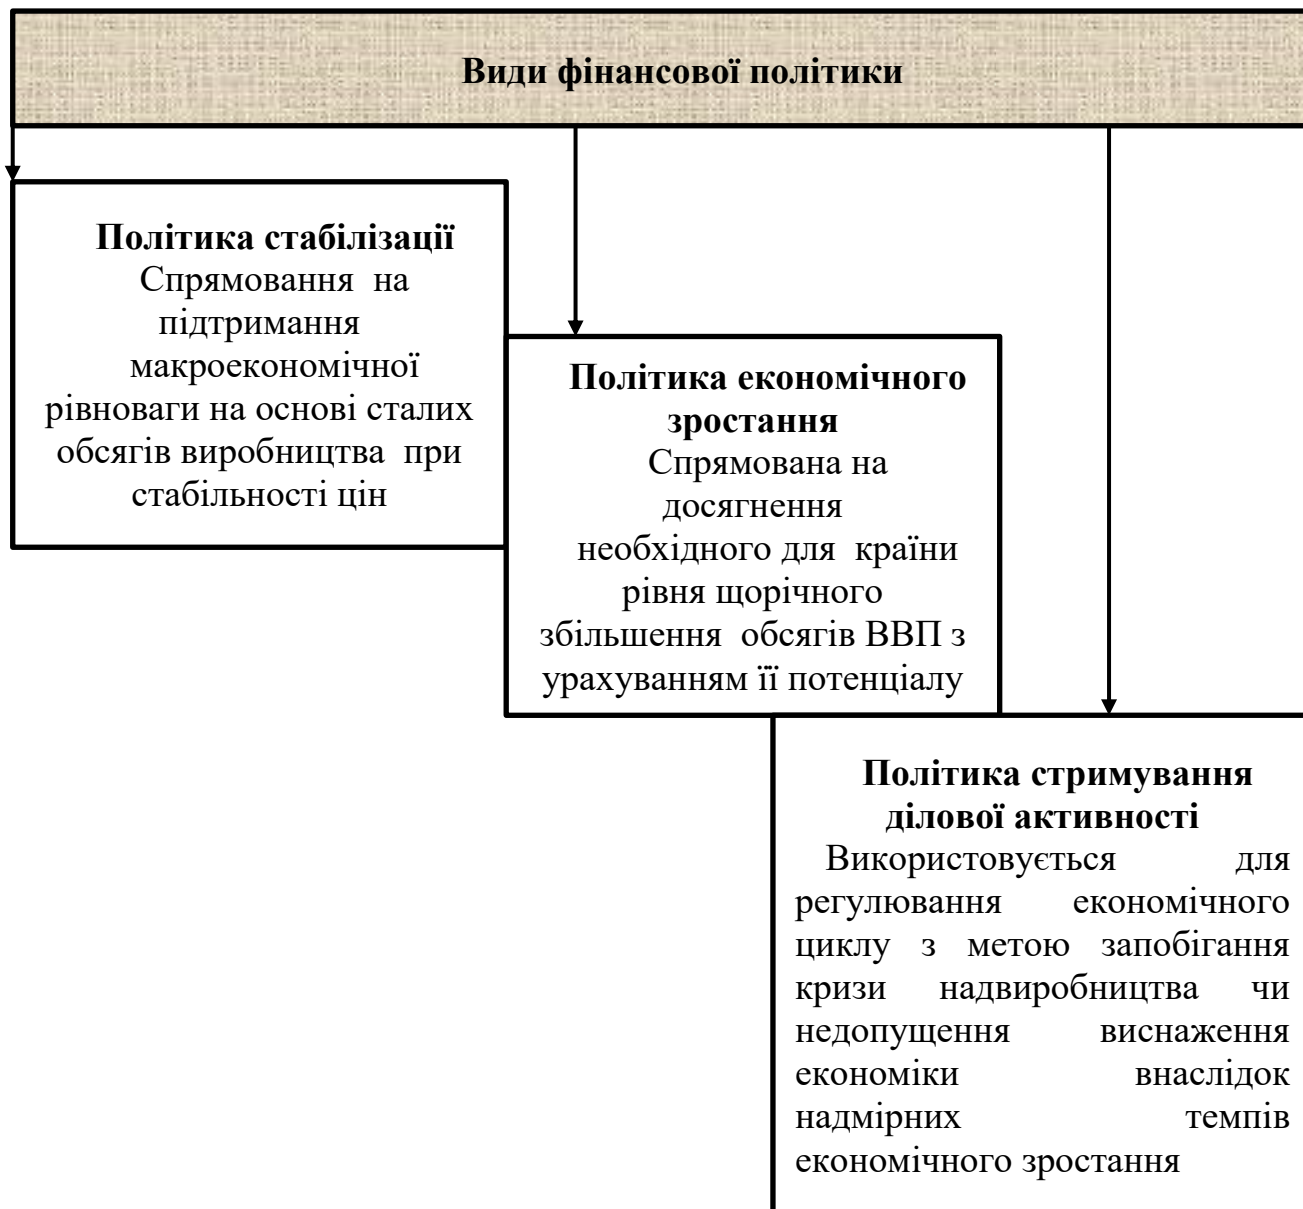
Види фінансової політики

Політика стабілізації
Спрямовання на підтримання макроекономічної рівноваги на основі сталих обсягів виробництва при стабільності цін

Політика економічного зростання
Спрямована на досягнення необхідного для країни рівня щорічного збільшення обсягів ВВП з урахуванням її потенціалу

Політика стримування ділової активності
Використовується для регулювання економічного циклу з метою запобігання кризи надвиробництва чи недопущення виснаження економіки внаслідок надмірних темпів економічного зростання